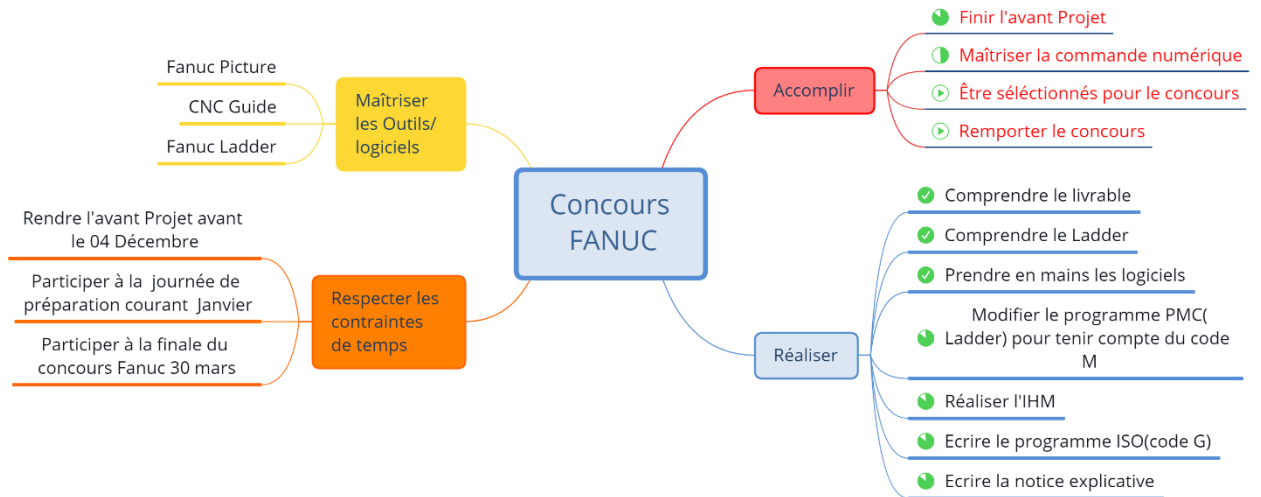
Concours FANUC

Maîtriser les Outils/ logiciels

Fanuc Picture

CNC Guide

Fanuc Ladder

Respecter les contraintes de temps

Rendre l'avant Projet avant le 04 Décembre

Participer à la journée de préparation courant Janvier

Participer à la finale du concours Fanuc 30 mars

Accomplir

Finir l'avant Projet

Maîtriser la commande numérique

Être sélectionnés pour le concours

Remporter le concours

Réaliser

Comprendre le livrable

Comprendre le Ladder

Prendre en mains les logiciels

Modifier le programme PMC( Ladder) pour tenir compte du code M

Réaliser l'IHM

Ecrire le programme ISO(code G)

Ecrire la notice explicative